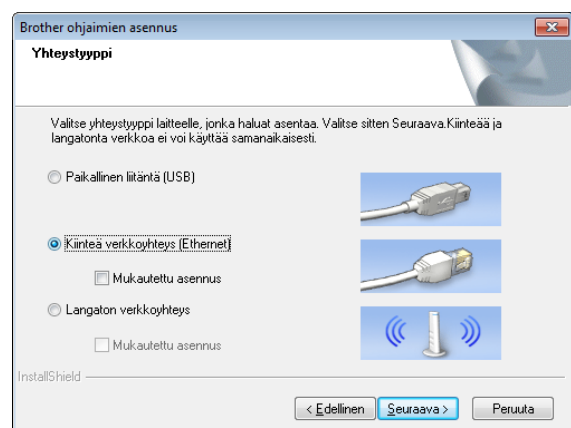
Brother ohjaimien asennus

Yhteystyyppi

Valitse yhteystyyppi laitteelle, jonka haluat asentaa. Valitse sitten Seuraava.Kiinteää ja langatonta verkkoa ei voi käyttää samanaikaisesti.

Paikallinen liitäntä (USB)

Kiinteä verkkoyhteys (Ethernet)

Mukautettu asennus

Langaton verkkoyhteys

Mukautettu asennus

InstallShield

< Edellinen

Seuraava >

Peruuta